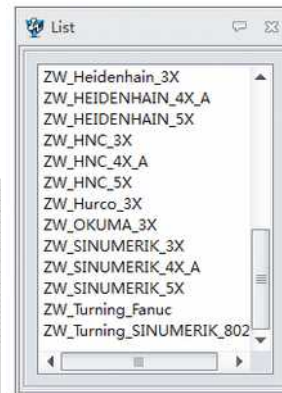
List

ZW_Heidenhain_3X
ZW_HEIDENHAIN_4X_A
ZW_HEIDENHAIN_5X
ZW_HNC_3X
ZW_HNC_4X_A
ZW_HNC_5X
ZW_Hurco_3X
ZW_OKUMA_3X
ZW_SINUMERIK_3X
ZW_SINUMERIK_4X_A
ZW_SINUMERIK_5X
ZW_Turning_Fanuc
ZW_Turning_SINUMERIK_802